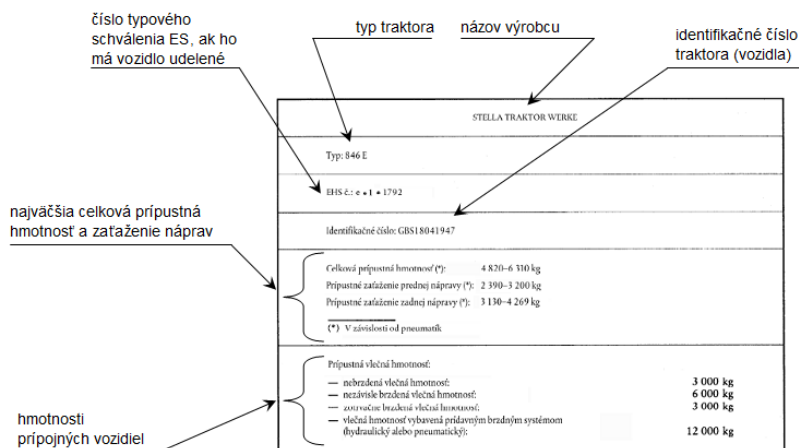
číslo typového schválenia ES, ak ho má vozidlo udelené

typ traktora

názov výrobcu

identifikačné číslo traktora (vozidla)

STELLA TRAKTOR WERKE

Typ: 846 E

EHS č.: e • 1 • 1792

Identifikačné číslo: GBS18041947

najväčšia celková prípustná hmotnosť a zaťaženie náprav

Celková prípustná hmotnosť (*): 4 820–6 310 kg
Prípustné zaťaženie prednej nápravy (*): 2 390–3 200 kg
Prípustné zaťaženie zadnej nápravy (*): 3 130–4 269 kg

(*) V závislosti od pneumatík

Prípustná vlečná hmotnosť:

— nebrzdená vlečná hmotnosť: 3 000 kg
— nezávisle brzdená vlečná hmotnosť: 6 000 kg
— zotrvačne brzdená vlečná hmotnosť: 3 000 kg
— vlečná hmotnosť vybavená prídavným brzdným systémom (hydraulický alebo pneumatický): 12 000 kg

hmotnosti prípojných vozidiel